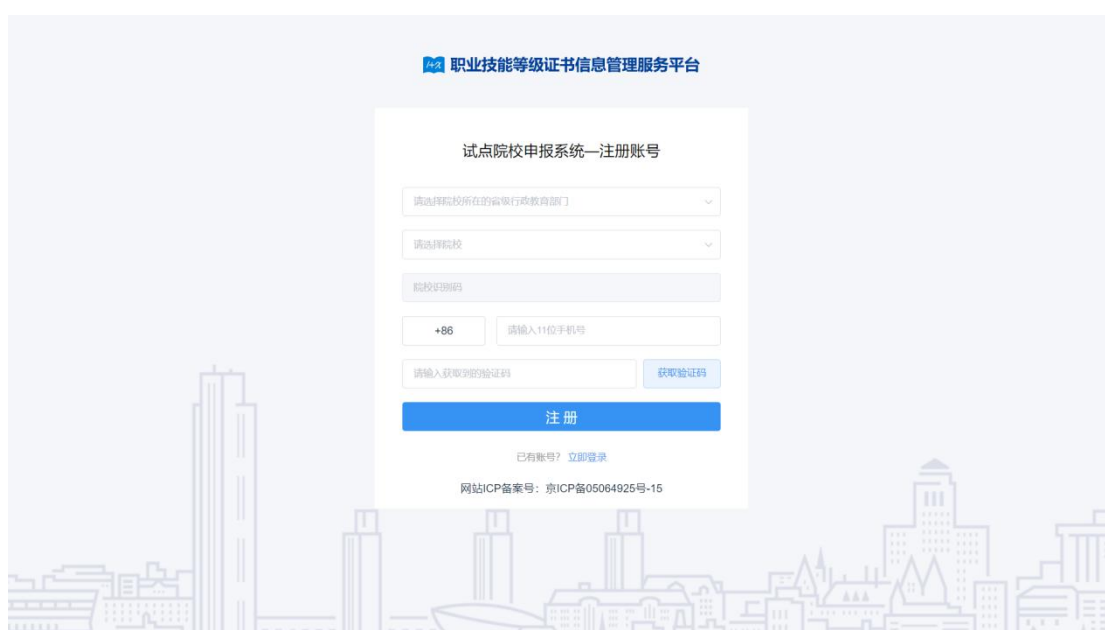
职业技能等级证书信息管理服务平台

试点院校申报系统—注册账号

请选择院校所在的省级行政教育部门

请选择院校

院校识别码

+86

请输入11位手机号

请输入获取到的验证码

获取验证码

注 册

已有账号？ 立即登录

网站ICP备案号：京ICP备05064925号-15